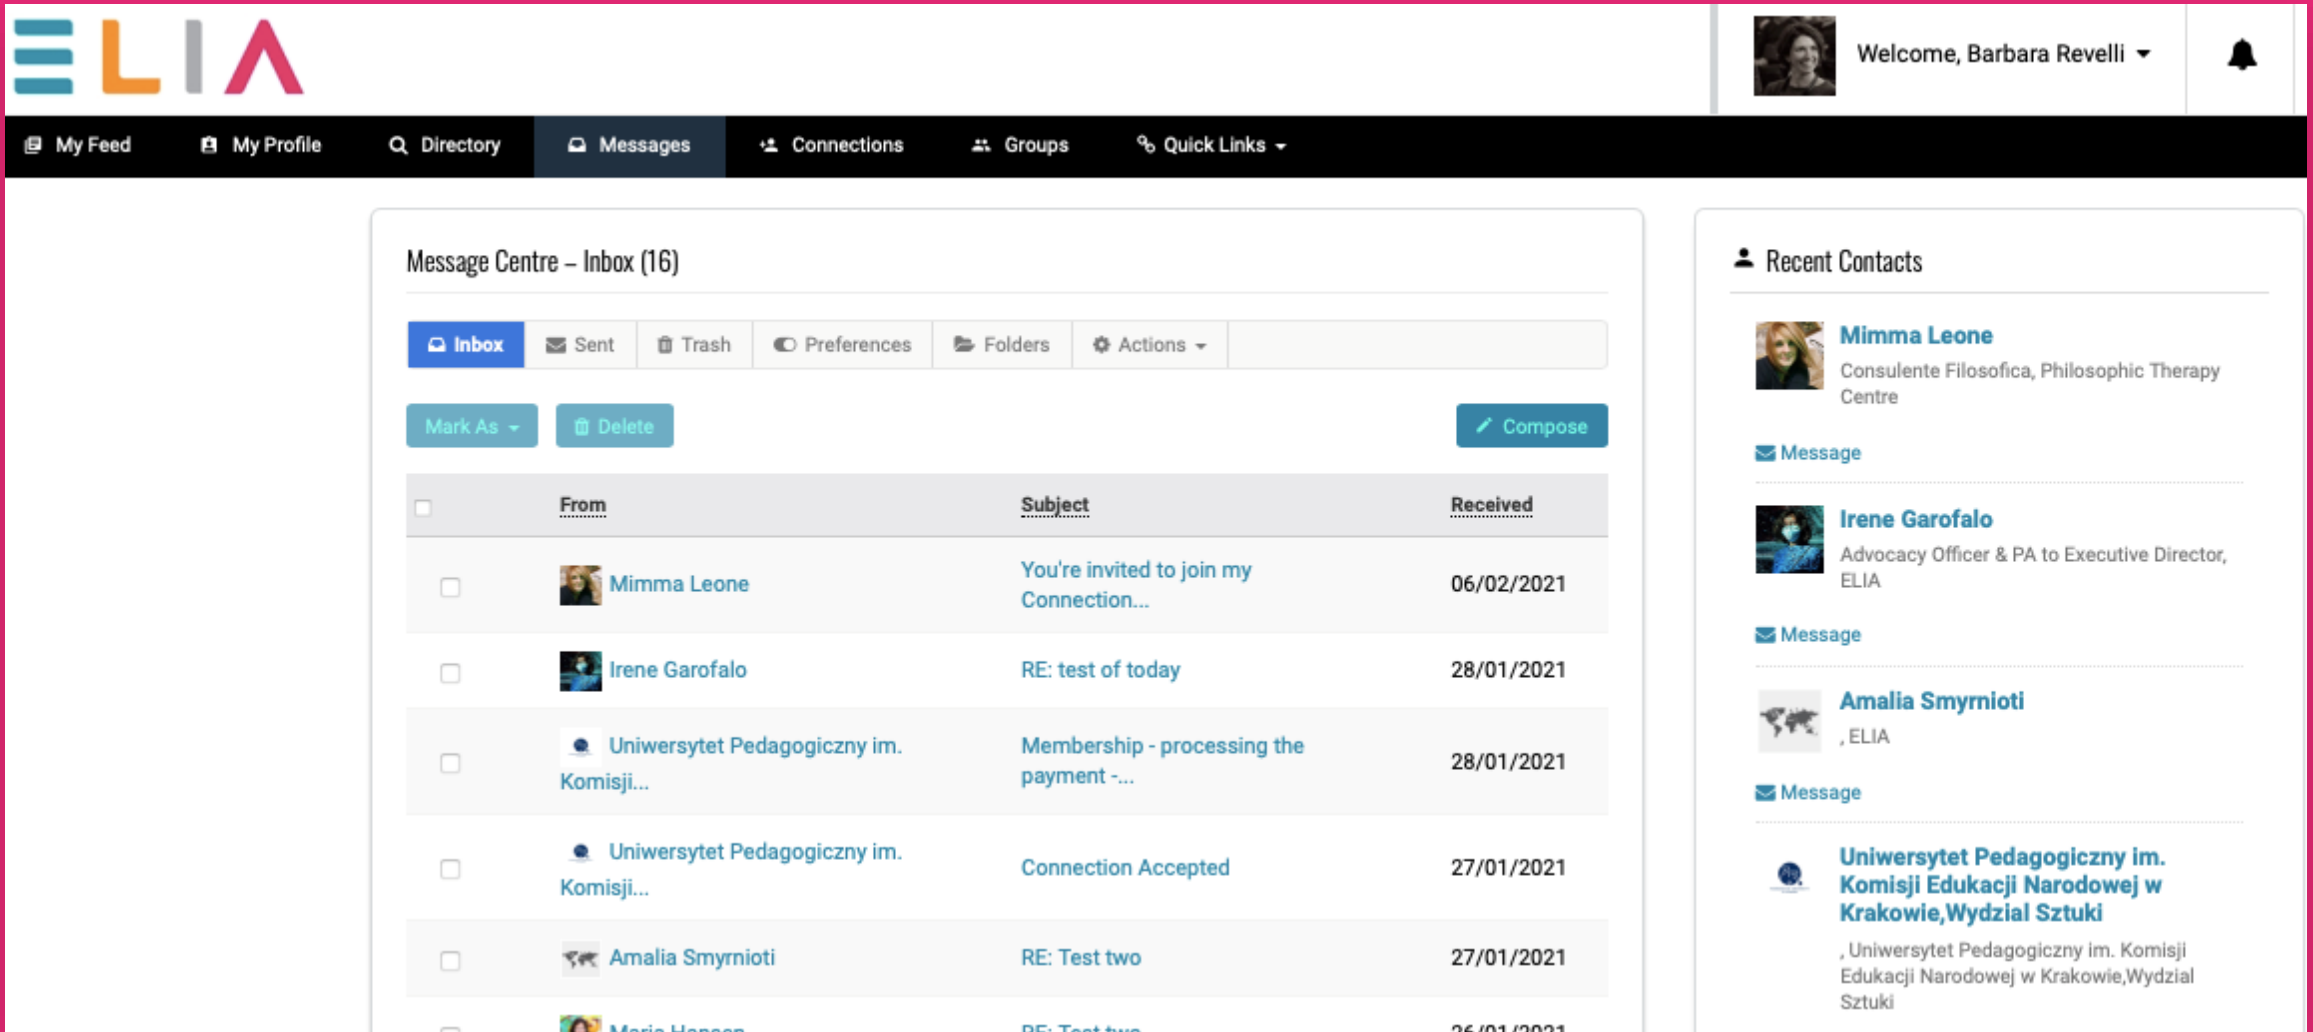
ELIA

Welcome, Barbara Revelli

My Feed My Profile Directory Messages Connections Groups Quick Links

Message Centre – Inbox (16)

Inbox Sent Trash Preferences Folders Actions

Mark As Delete Compose

| | From | Subject | Received |
|---|---|---|---|
| | Mimma Leone | You're invited to join my Connection... | 06/02/2021 |
| | Irene Garofalo | RE: test of today | 28/01/2021 |
| | Uniwersytet Pedagogiczny im. Komisji... | Membership - processing the payment -... | 28/01/2021 |
| | Uniwersytet Pedagogiczny im. Komisji... | Connection Accepted | 27/01/2021 |
| | Amalia Smyrnioti | RE: Test two | 27/01/2021 |
| | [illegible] | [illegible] | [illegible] |

Recent Contacts

Mimma Leone
Consulente Filosofica, Philosophic Therapy Centre
Message

Irene Garofalo
Advocacy Officer & PA to Executive Director, ELIA
Message

Amalia Smyrnioti
, ELIA
Message

Uniwersytet Pedagogiczny im. Komisji Edukacji Narodowej w Krakowie,Wydzial Sztuki
, Uniwersytet Pedagogiczny im. Komisji Edukacji Narodowej w Krakowie,Wydzial Sztuki